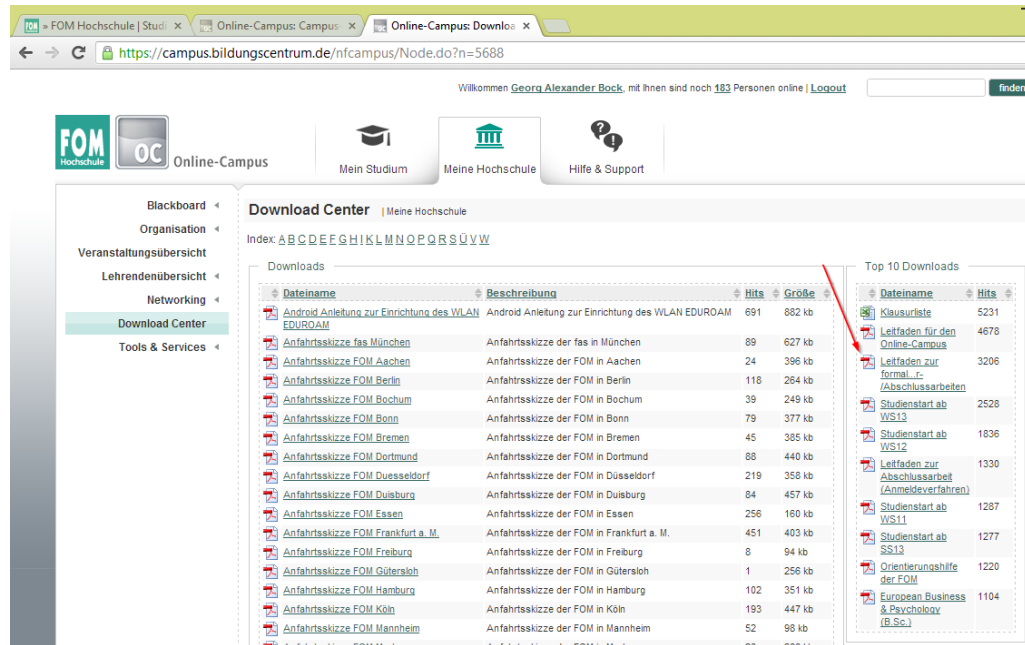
» FOM Hochschule | Stud ×
Online-Campus: Campus ×
Online-Campus: Downloa ×

https://campus.bildungscentrum.de/nfcampus/Node.do?n=5688

Willkommen Georg Alexander Bock, mit Ihnen sind noch 183 Personen online | Logout

finden

FOM Hochschule
OC Online-Campus

Mein Studium
Meine Hochschule
Hilfe & Support

Blackboard
Organisation
Veranstaltungsübersicht
Lehrendenübersicht
Networking
Download Center
Tools & Services

Download Center | Meine Hochschule

Index: A B C D E F G H I K L M N O P Q R S Ü V W

Downloads

| Dateiname | Beschreibung | Hits | Größe |
|---|---|---|---|
| Android Anleitung zur Einrichtung des WLAN EDUROAM | Android Anleitung zur Einrichtung des WLAN EDUROAM | 691 | 882 kb |
| Anfahrtsskizze fas München | Anfahrtsskizze der fas in München | 89 | 627 kb |
| Anfahrtsskizze FOM Aachen | Anfahrtsskizze der FOM in Aachen | 24 | 396 kb |
| Anfahrtsskizze FOM Berlin | Anfahrtsskizze der FOM in Berlin | 118 | 264 kb |
| Anfahrtsskizze FOM Bochum | Anfahrtsskizze der FOM in Bochum | 39 | 249 kb |
| Anfahrtsskizze FOM Bonn | Anfahrtsskizze der FOM in Bonn | 79 | 377 kb |
| Anfahrtsskizze FOM Bremen | Anfahrtsskizze der FOM in Bremen | 45 | 385 kb |
| Anfahrtsskizze FOM Dortmund | Anfahrtsskizze der FOM in Dortmund | 88 | 440 kb |
| Anfahrtsskizze FOM Duesseldorf | Anfahrtsskizze der FOM in Düsseldorf | 219 | 358 kb |
| Anfahrtsskizze FOM Duisburg | Anfahrtsskizze der FOM in Duisburg | 84 | 457 kb |
| Anfahrtsskizze FOM Essen | Anfahrtsskizze der FOM in Essen | 256 | 160 kb |
| Anfahrtsskizze FOM Frankfurt a. M. | Anfahrtsskizze der FOM in Frankfurt a. M. | 451 | 403 kb |
| Anfahrtsskizze FOM Freiburg | Anfahrtsskizze der FOM in Freiburg | 8 | 94 kb |
| Anfahrtsskizze FOM Gütersloh | Anfahrtsskizze der FOM in Gütersloh | 1 | 256 kb |
| Anfahrtsskizze FOM Hamburg | Anfahrtsskizze der FOM in Hamburg | 102 | 351 kb |
| Anfahrtsskizze FOM Köln | Anfahrtsskizze der FOM in Köln | 193 | 447 kb |
| Anfahrtsskizze FOM Mannheim | Anfahrtsskizze der FOM in Mannheim | 52 | 98 kb |

Top 10 Downloads

| Dateiname | Hits |
|---|---|
| Klausurliste | 5231 |
| Leitfaden für den Online-Campus | 4678 |
| Leitfaden zur formal...r-/Abschlussarbeiten | 3206 |
| Studienstart ab WS13 | 2528 |
| Studienstart ab WS12 | 1836 |
| Leitfaden zur Abschlussarbeit (Anmeldeverfahren) | 1330 |
| Studienstart ab WS11 | 1287 |
| Studienstart ab SS13 | 1277 |
| Orientierungshilfe der FOM | 1220 |
| European Business & Psychology (B.Sc.) | 1104 |